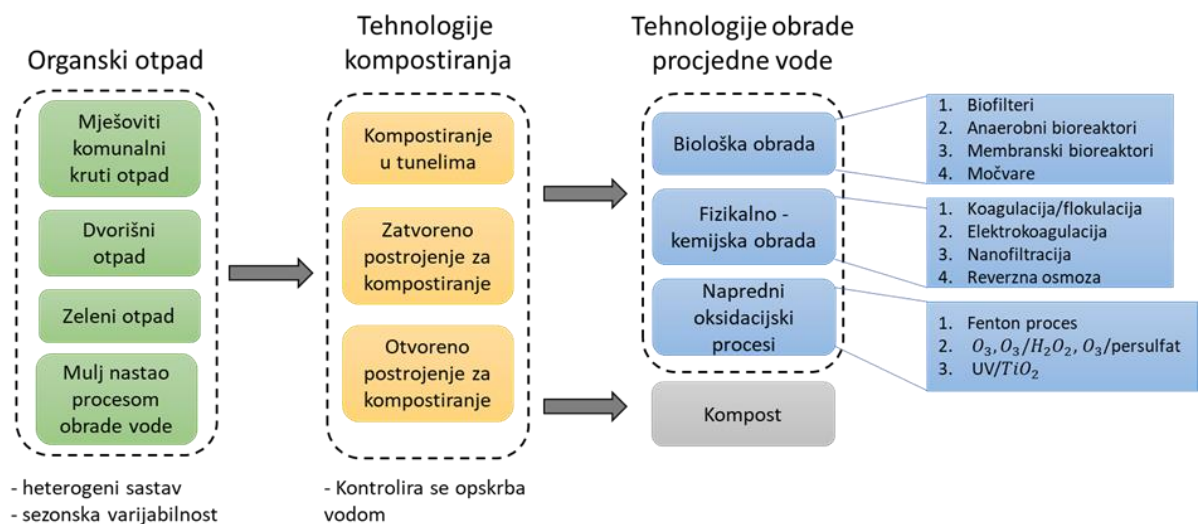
Organski otpad

Mješoviti komunalni kruti otpad

Dvorišni otpad

Zeleni otpad

Mulj nastao procesom obrade vode

- heterogeni sastav
- sezonska varijabilnost

Tehnologije kompostiranja

Kompostiranje u tunelima

Zatvoreno postrojenje za kompostiranje

Otvoreno postrojenje za kompostiranje

- Kontrolira se opskrba vodom

Tehnologije obrade procjedne vode

Biološka obrada

1. Biofilteri
2. Anaerobni bioreaktori
3. Membranski bioreaktori
4. Močvare

Fizikalno - kemijska obrada

1. Koagulacija/flokulacija
2. Elektrokoagulacija
3. Nanofiltracija
4. Reverzna osmoza

Napredni oksidacijski procesi

1. Fenton proces
2. $O_3, O_3/H_2O_2, O_3$/persulfat
3. UV/$TiO_2$

Kompost